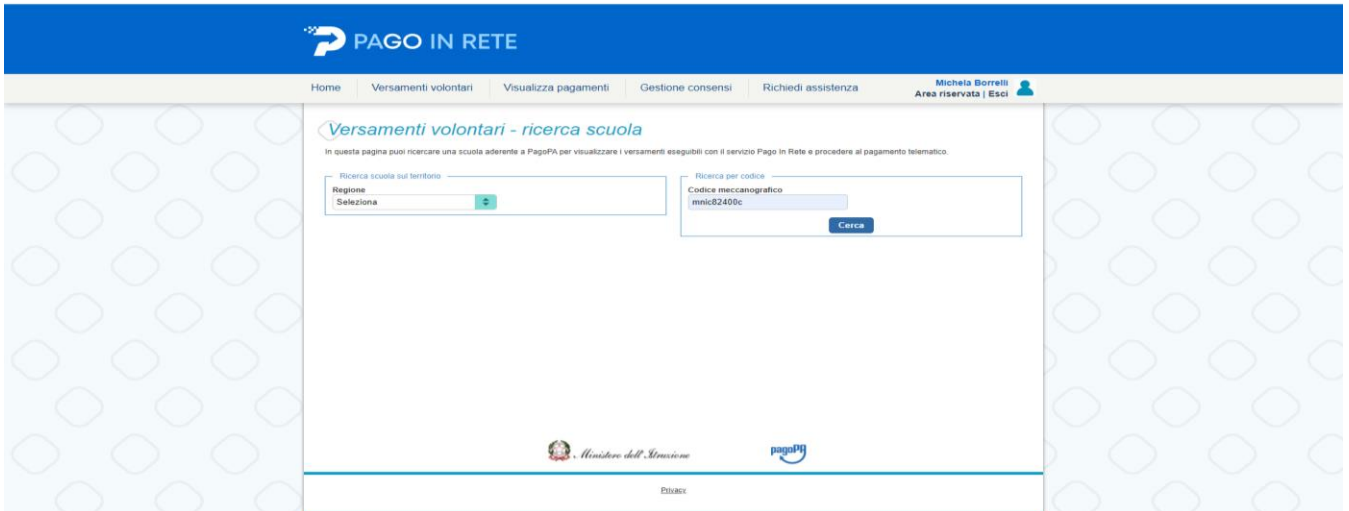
PAGO IN RETE

Home | Versamenti volontari | Visualizza pagamenti | Gestione consensi | Richiedi assistenza

Michela Borrelli
Area riservata | Esci

Versamenti volontari - ricerca scuola

In questa pagina puoi ricercare una scuola aderente a PagoPA per visualizzare i versamenti eseguibili con il servizio Pago In Rete e procedere al pagamento telematico.

Ricerca scuola sul territorio
Regione
Seleziona

Ricerca per codice
Codice meccanografico
mnic82400c
Cerca

Ministero dell'Istruzione

pagoPA

Privacy